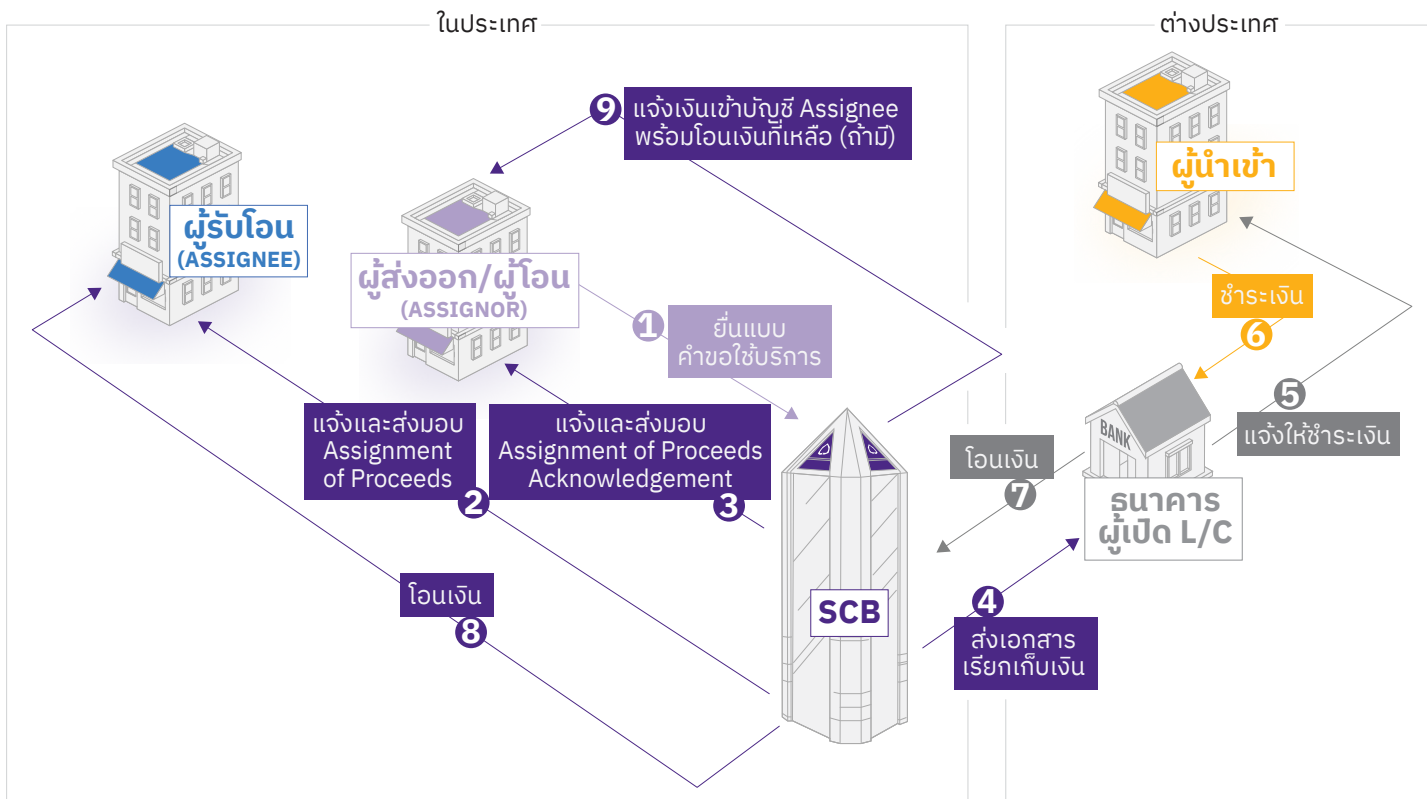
ในประเทศ

ต่างประเทศ

9 แจ้งเงินเข้าบัญชี Assignee พร้อมโอนเงินที่เหลือ (ถ้ามี)

ผู้รับโอน (ASSIGNEE)

ผู้ส่งออก/ผู้โอน (ASSIGNOR)

ผู้นำเข้า

1 ยื่นแบบ คำขอใช้บริการ

ชำระเงิน 6

5 แจ้งให้ชำระเงิน

BANK

แจ้งและส่งมอบ Assignment of Proceeds 2

แจ้งและส่งมอบ Assignment of Proceeds Acknowledgement 3

โอนเงิน 7

ธนาคาร ผู้เปิด L/C

4 ส่งเอกสาร เรียกเก็บเงิน

โอนเงิน 8

SCB